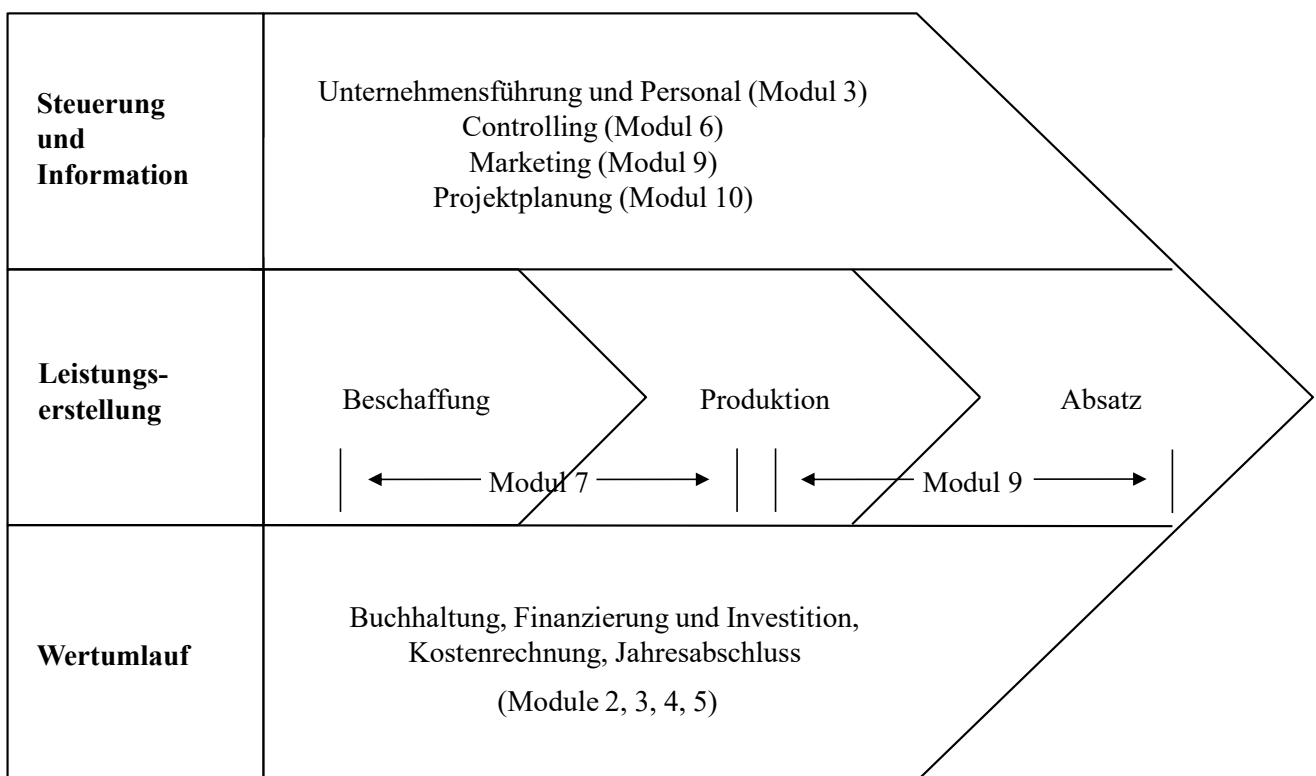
Steuerung und Information

Unternehmensführung und Personal (Modul 3)
Controlling (Modul 6)
Marketing (Modul 9)
Projektplanung (Modul 10)

Leistungserstellung

Beschaffung

Produktion

Absatz

Modul 7

Modul 9

Wertumlauf

Buchhaltung, Finanzierung und Investition, Kostenrechnung, Jahresabschluss

(Module 2, 3, 4, 5)